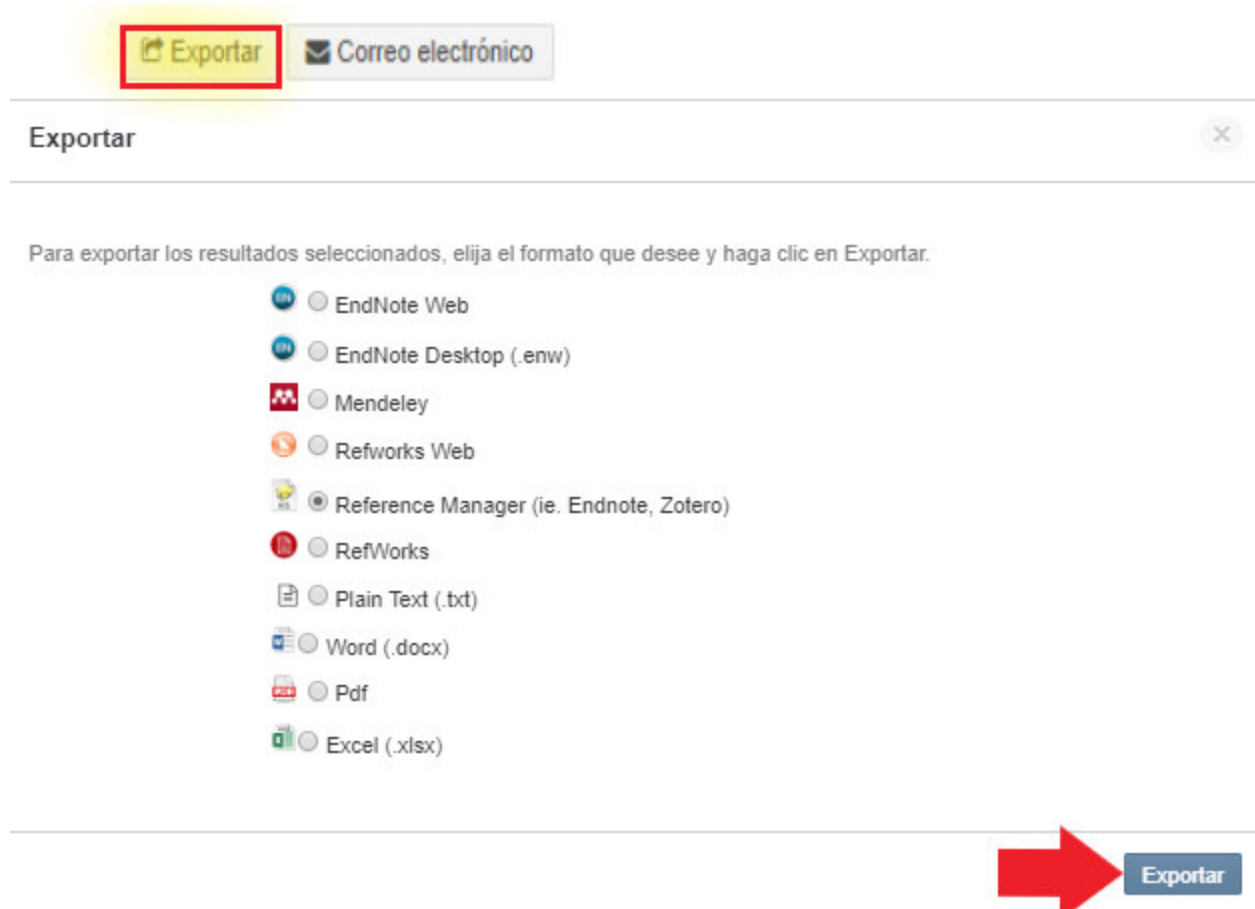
Exportar Correo electrónico

Exportar

×

Para exportar los resultados seleccionados, elija el formato que desee y haga clic en Exportar.

EndNote Web

EndNote Desktop (.enw)

Mendeley

Refworks Web

Reference Manager (ie. Endnote, Zotero)

RefWorks

Plain Text (.txt)

Word (.docx)

Pdf

Excel (.xlsx)

Exportar